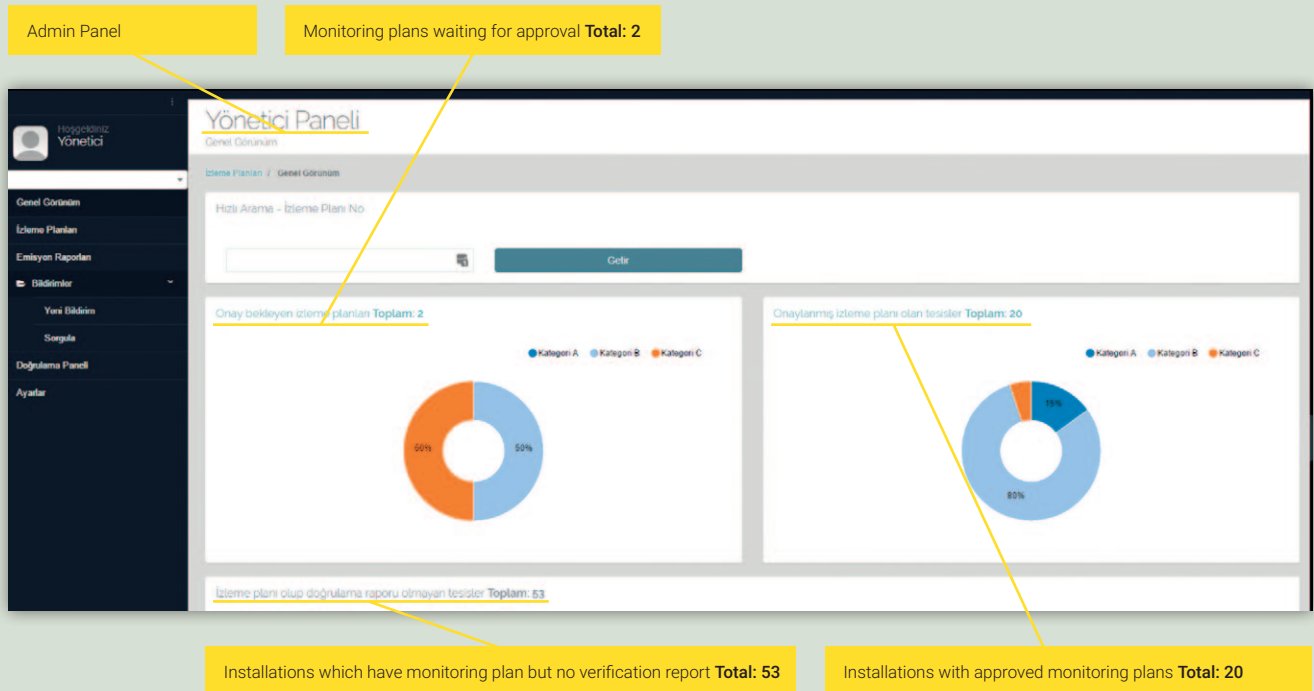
Admin Panel

Monitoring plans waiting for approval **Total: 2**

Hoşgeldiniz
Yönetici

Genel Görünüm
İzleme Planları
Emisyon Raporları
Bildirimler
Yeni Bildirim
Sorgula
Doğrulama Paneli
Ayarlar

Yönetici Paneli
Genel Görünüm

İzleme Planları / Genel Görünüm

Hızlı Arama - İzleme Planı No

Getir

Onay bekleyen izleme planları Toplam: 2

Kategori A Kategori B Kategori C

50%
50%

Onaylanmış izleme planı olan tesisler Toplam: 20

Kategori A Kategori B Kategori C

15%
80%

İzleme planı olup doğrulama raporu olmayan tesisler Toplam: 53

Installations which have monitoring plan but no verification report **Total: 53**

Installations with approved monitoring plans **Total: 20**